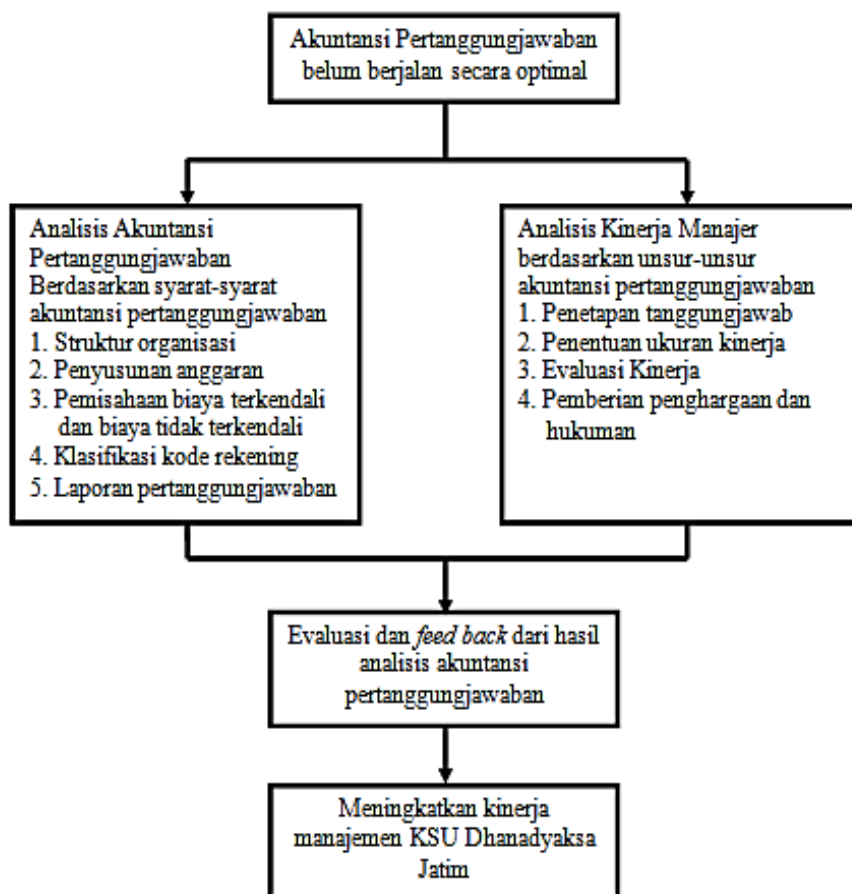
Akuntansi Pertanggungjawaban belum berjalan secara optimal

Analisis Akuntansi Pertanggungjawaban Berdasarkan syarat-syarat akuntansi pertanggungjawaban
1. Struktur organisasi
2. Penyusunan anggaran
3. Pemisahaan biaya terkendali dan biaya tidak terkendali
4. Klasifikasi kode rekening
5. Laporan pertanggungjawaban

Analisis Kinerja Manajer berdasarkan unsur-unsur akuntansi pertanggungjawaban
1. Penetapan tanggungjawab
2. Penentuan ukuran kinerja
3. Evaluasi Kinerja
4. Pemberian penghargaan dan hukuman

Evaluasi dan *feed back* dari hasil analisis akuntansi pertanggungjawaban

Meningkatkan kinerja manajemen KSU Dhanadyaksa Jatim